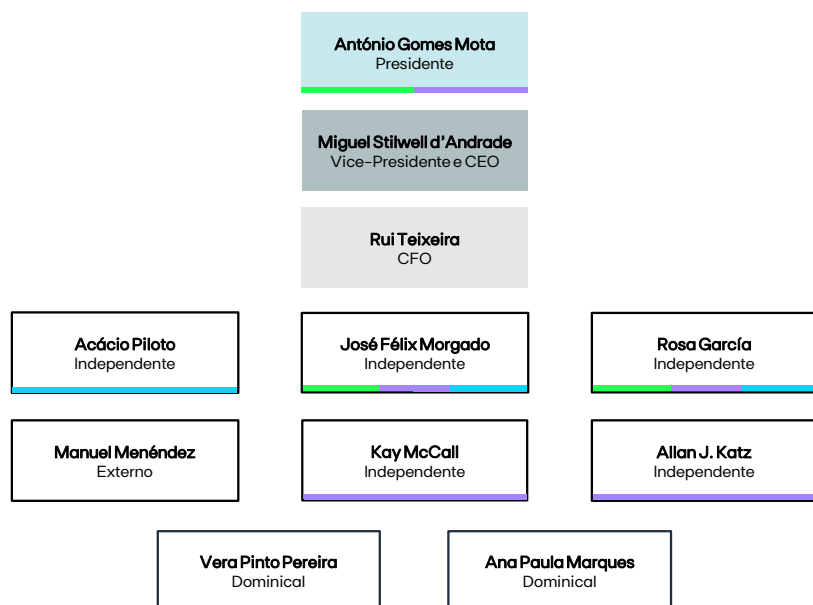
António Gomes Mota
Presidente

Miguel Stilwell d'Andrade
Vice-Presidente e CEO

Rui Teixeira
CFO

Acácio Piloto
Independente

José Félix Morgado
Independente

Rosa García
Independente

Manuel Menéndez
Externo

Kay McCall
Independente

Allan J. Katz
Independente

Vera Pinto Pereira
Dominical

Ana Paula Marques
Dominical